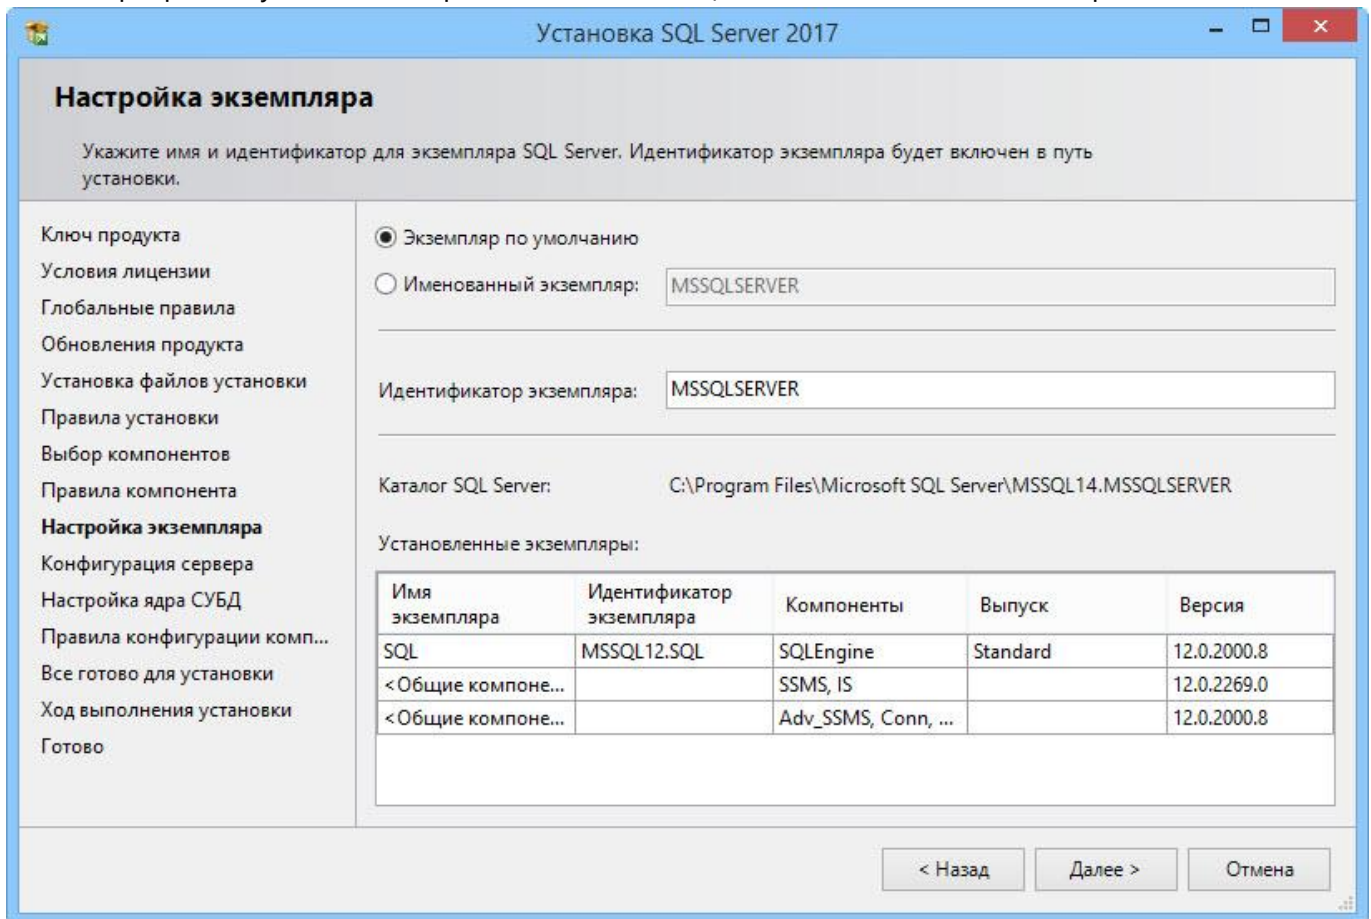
Установка SQL Server 2017

Настройка экземпляра

Укажите имя и идентификатор для экземпляра SQL Server. Идентификатор экземпляра будет включен в путь установки.

Ключ продукта
Условия лицензии
Глобальные правила
Обновления продукта
Установка файлов установки
Правила установки
Выбор компонентов
Правила компонента
Настройка экземпляра
Конфигурация сервера
Настройка ядра СУБД
Правила конфигурации комп...
Все готово для установки
Ход выполнения установки
Готово

Экземпляр по умолчанию

Именованный экземпляр: MSSQLSERVER

Идентификатор экземпляра: MSSQLSERVER

Каталог SQL Server: C:\Program Files\Microsoft SQL Server\MSSQL14.MSSQLSERVER

Установленные экземпляры:

| Имя экземпляра | Идентификатор экземпляра | Компоненты | Выпуск | Версия |
|---|---|---|---|---|
| SQL | MSSQL12.SQL | SQLEngine | Standard | 12.0.2000.8 |
| <Общие компоне... | | SSMS, IS | | 12.0.2269.0 |
| <Общие компоне... | | Adv_SSMS, Conn, ... | | 12.0.2000.8 |

< Назад
Далее >
Отмена